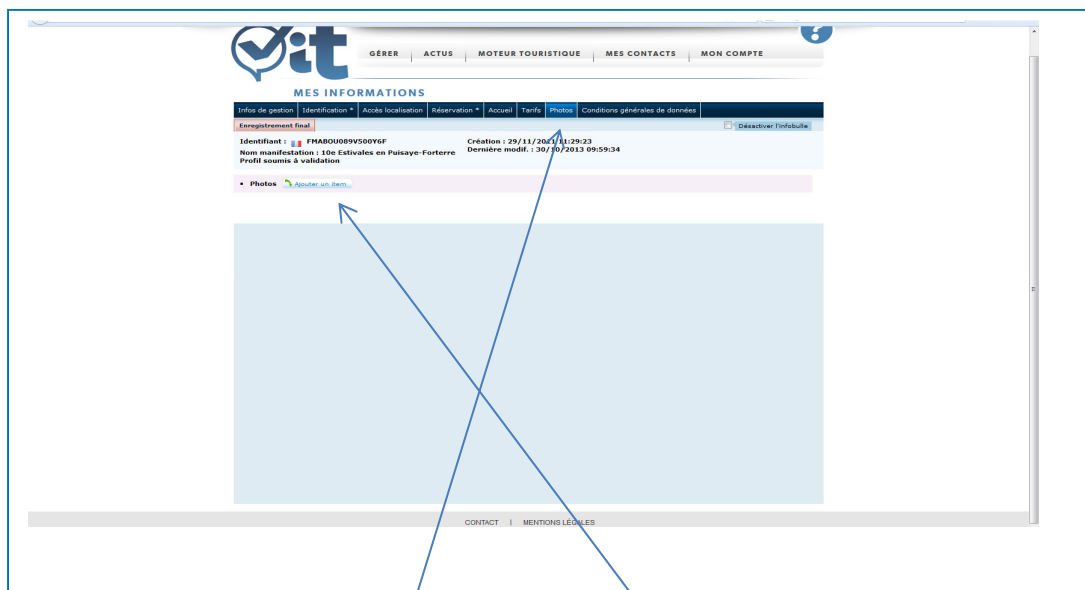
it

GÉRER | ACTUS | MOTEUR TOURISTIQUE | MES CONTACTS | MON COMPTE

MES INFORMATIONS

Infos de gestion | Identification | Accès localisation | Réservation | Accueil | Tarifs | Photos | Conditions générales de données

Enregistrement final

Désactiver l'infobulle

Identifiant : FMABOU089V500Y6F
Nom manifestation : 10e Estivales en Puisaye-Forterre
Profil soumis à validation

Création : 29/11/2011 11:29:23
Dernière modif. : 30/10/2013 09:59:34

• Photos Ajouter un item

CONTACT | MENTIONS LÉGALES